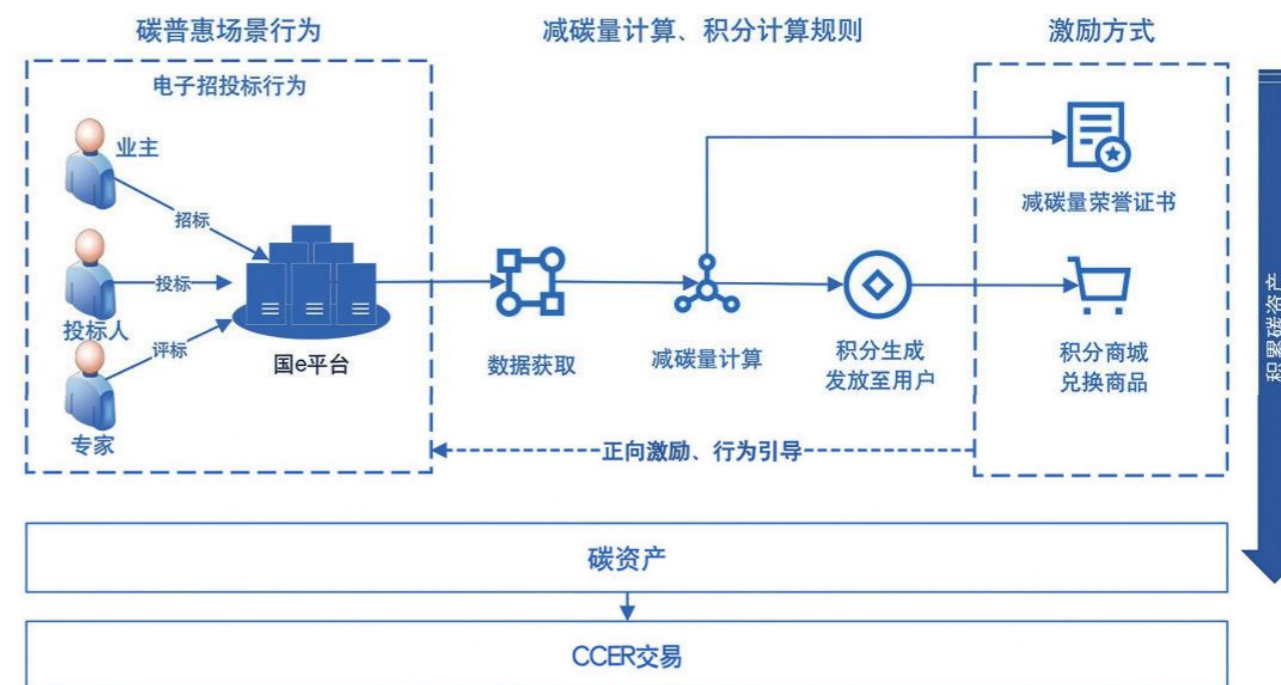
碳普惠场景行为

减碳量计算、积分计算规则

激励方式

电子招投标行为

业主

招标

投标

投标人

评标

专家

国e平台

数据获取

减碳量计算

积分生成
发放至用户

减碳量荣誉证书

积分商城
兑换商品

积累碳资产

正向激励、行为引导

碳资产

CCER交易